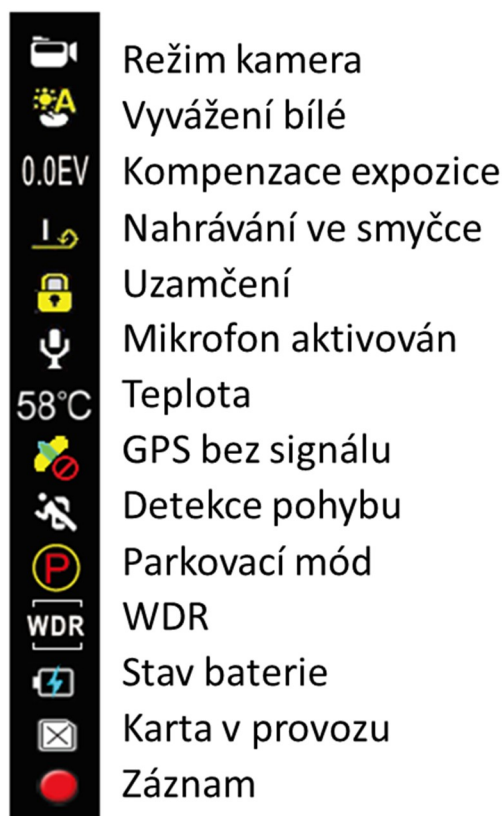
Režim kamera
A Vyvážení bílé
0.0EV Kompenzace expozice
Nahrávání ve smyčce
Uzamčení
Mikrofon aktivován
58°C Teplota
GPS bez signálu
Detekce pohybu
P Parkovací mód
WDR WDR
Stav baterie
Karta v provozu
Záznam